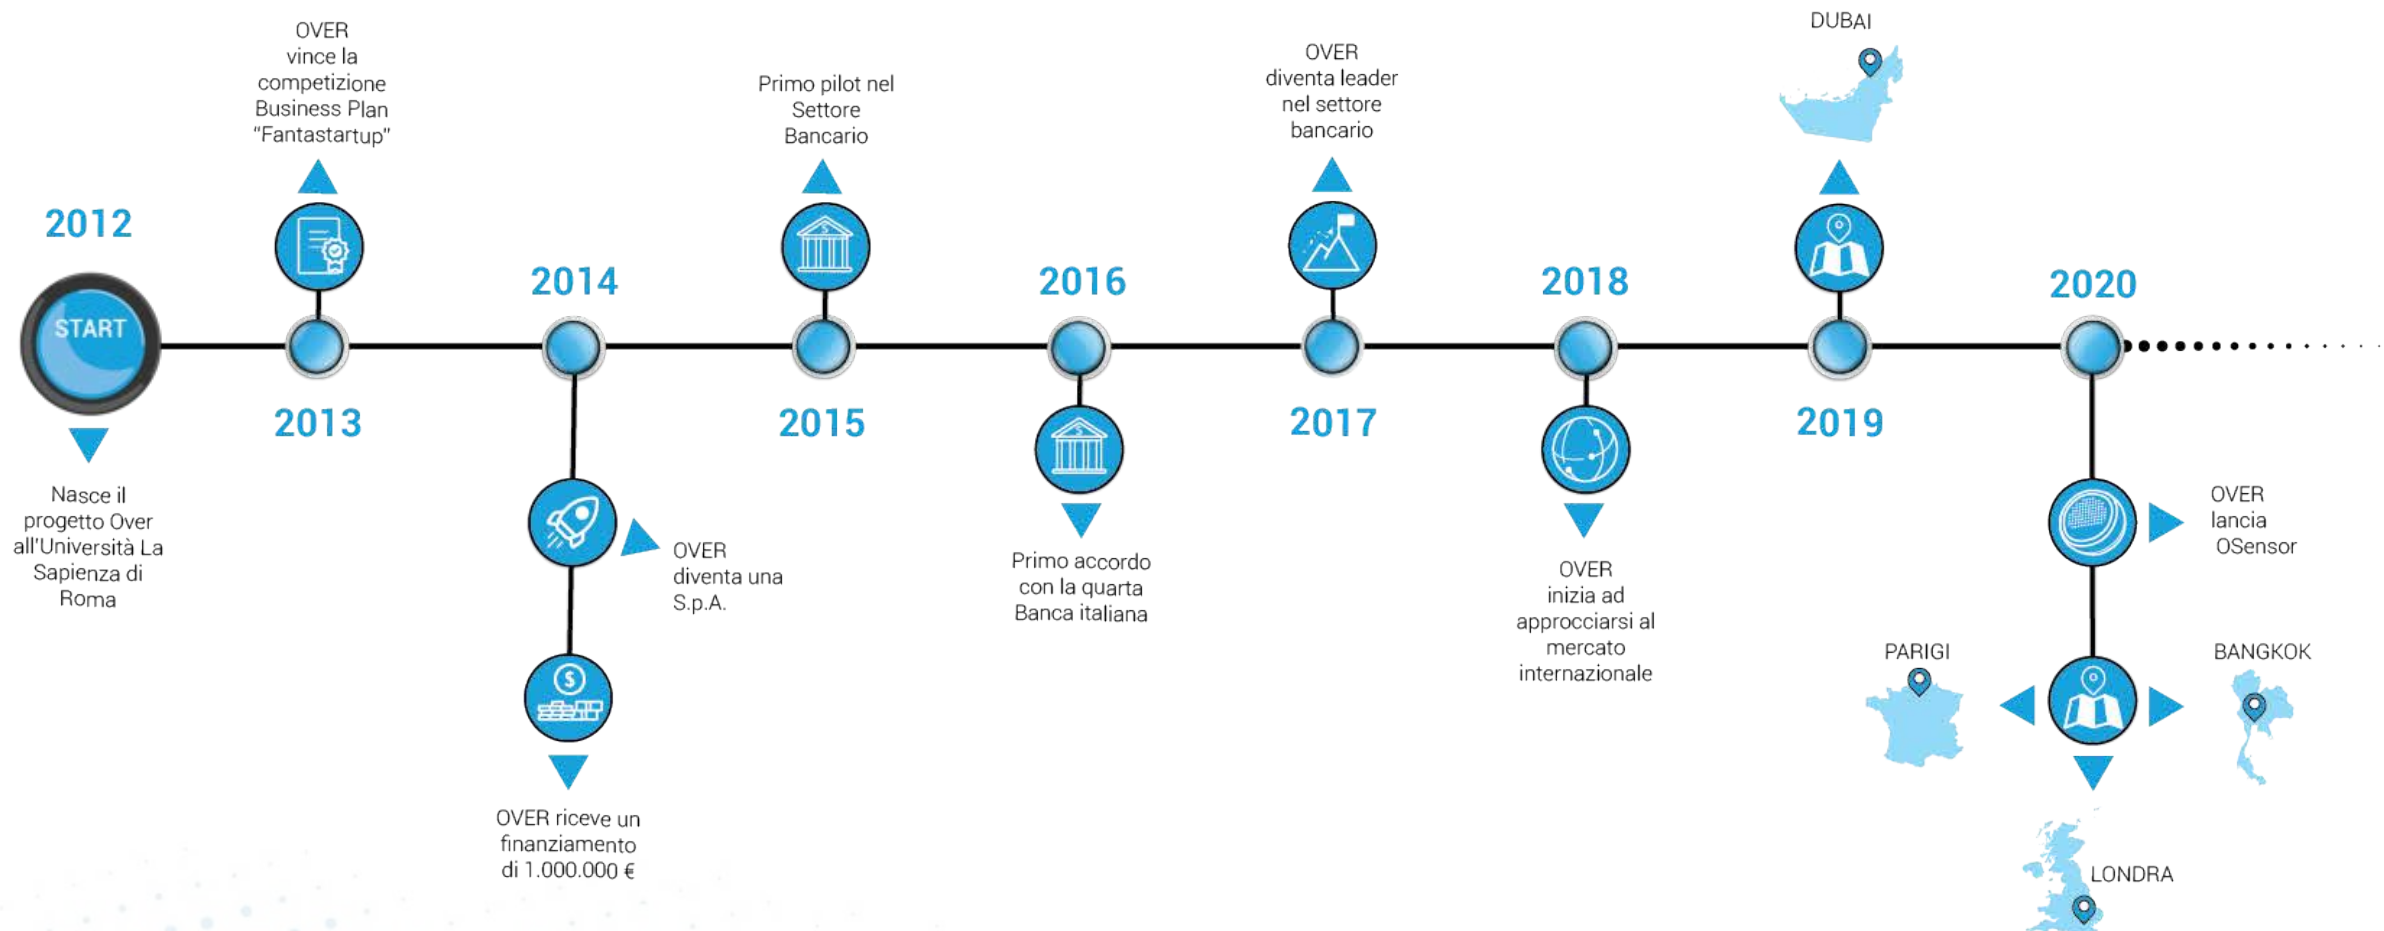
2012

START

Nasce il progetto Over all'Università La Sapienza di Roma

OVER vince la competizione Business Plan "Fantastartup"

2013

2014

OVER diventa una S.p.A.

OVER riceve un finanziamento di 1.000.000 €

Primo pilot nel Settore Bancario

2015

2016

Primo accordo con la quarta Banca italiana

OVER diventa leader nel settore bancario

2017

2018

OVER inizia ad approcciarsi al mercato internazionale

DUBAI

2019

2020

OVER lancia OSensor

PARIGI

BANGKOK

LONDRA